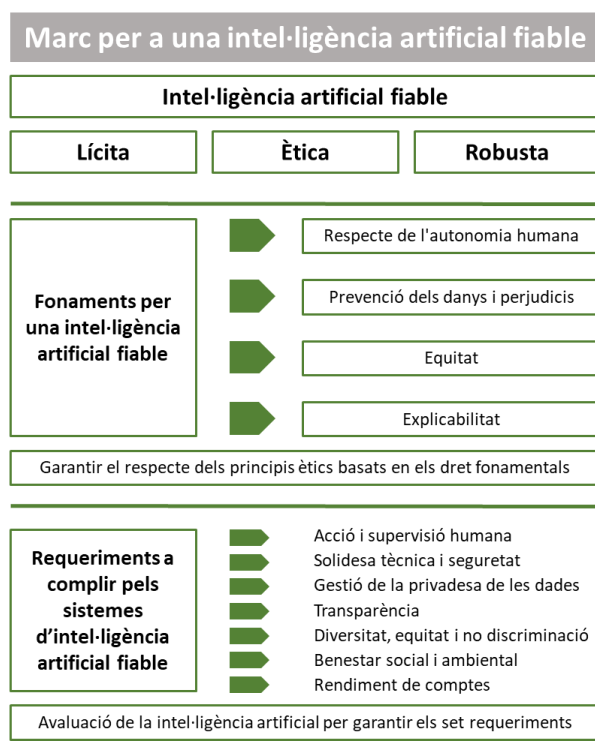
Marc per a una intel·ligència artificial fiable

Intel·ligència artificial fiable

Lícita

Ètica

Robusta

Fonaments per una intel·ligència artificial fiable

Respecte de l'autonomia humana

Prevenció dels danys i perjudicis

Equitat

Explicabilitat

Garantir el respecte dels principis ètics basats en els dret fonamentals

Requeriments a complir pels sistemes d'intel·ligència artificial fiable

Acció i supervisió humana
Solidesa tècnica i seguretat
Gestió de la privadesa de les dades
Transparència
Diversitat, equitat i no discriminació
Benestar social i ambiental
Rendiment de comptes

Avaluació de la intel·ligència artificial per garantir els set requeriments